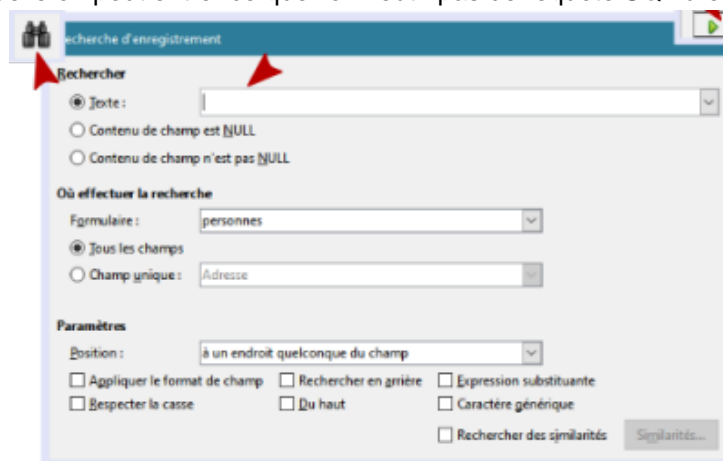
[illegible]

Recherche d'enregistrement

Rechercher

Texte :

Contenu de champ est NULL

Contenu de champ n'est pas NULL

Où effectuer la recherche

Formulaire : personnes

Tous les champs

Champ unique : Adresse

Paramètres

Position : à un endroit quelconque du champ

Appliquer le format de champ

Rechercher en arrière

Expression substituante

Respecter la casse

Du haut

Caractère générique

Rechercher des similarités

Similarités...